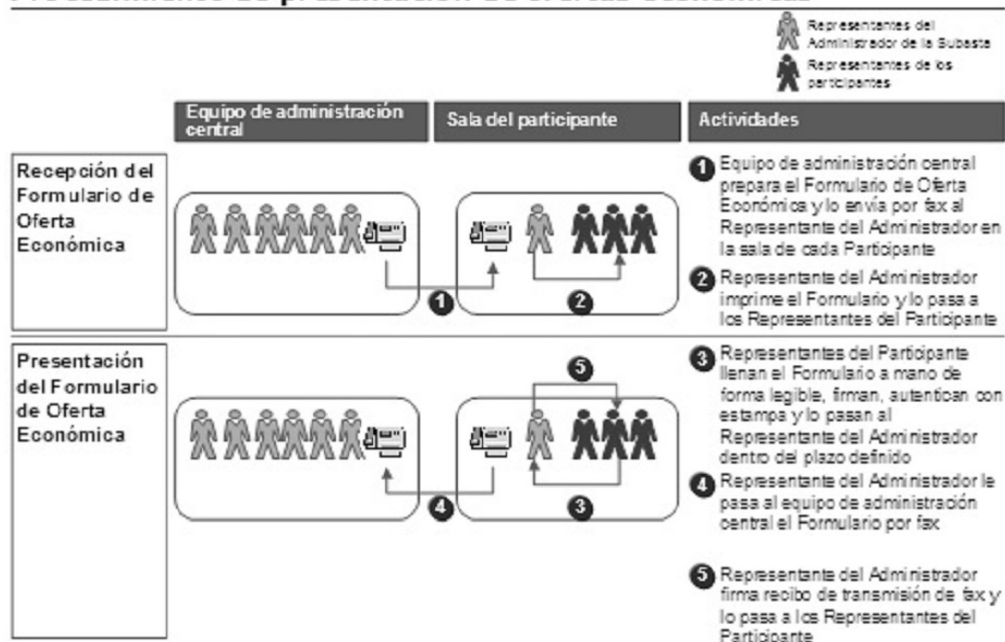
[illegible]

Representantes del Administrador de la Subasta

Representantes de los participantes

| | Equipo de administración central | Sala del participante | Actividades |
|---|---|---|---|
| Recepción del Formulario de Oferta Económica | | 1 2 | 1 Equipo de administración central prepara el Formulario de Oferta Económica y lo envía por fax al Representante del Administrador en la sala de cada Participante<br>2 Representante del Administrador imprime el Formulario y lo pasa a los Representantes del Participante |
| Presentación del Formulario de Oferta Económica | | 5 4 3 | 3 Representantes del Participante llenan el Formulario a mano de forma legible, firman, autentican con estampa y lo pasan al Representante del Administrador dentro del plazo definido<br>4 Representante del Administrador le pasa al equipo de administración central el Formulario por fax<br>5 Representante del Administrador firma recibo de transmisión de fax y lo pasa a los Representantes del Participante |